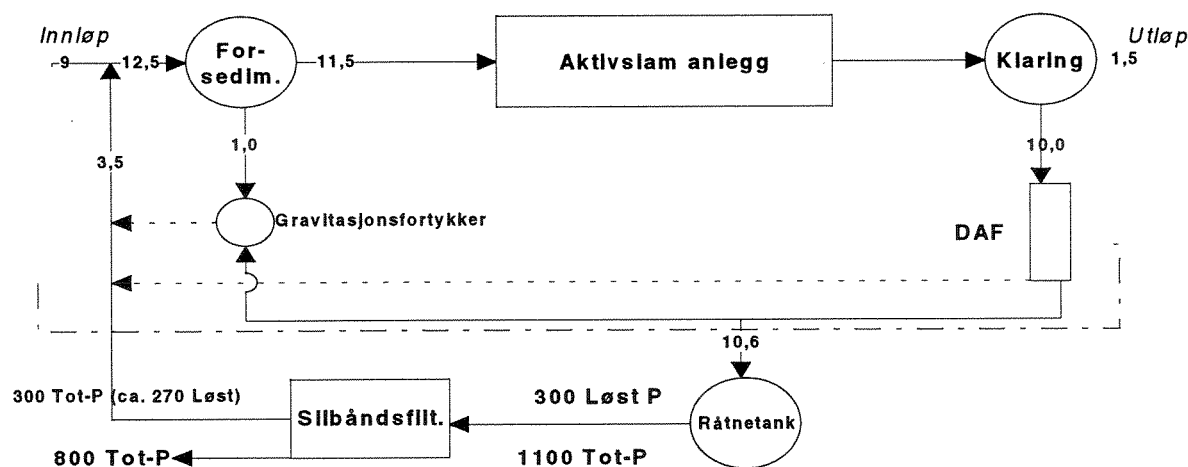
Innløp

9

12,5

For-sedim.

11,5

Aktivslam anlegg

Klaring

Utløp

1,5

1,0

3,5

10,0

Gravitasjonsfortykker

DAF

10,6

300 Tot-P (ca. 270 Løst)

Silbåndsfilt.

300 Løst P

Råtnetank

800 Tot-P

1100 Tot-P